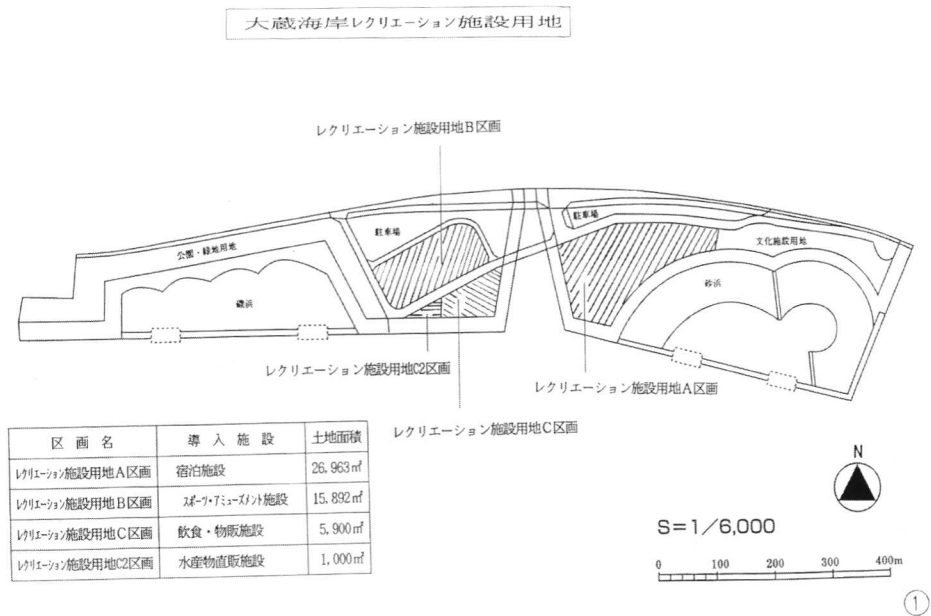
大蔵海岸レクリエーション施設用地

レクリエーション施設用地B区画

駐車場

公園・緑地用地

磯浜

駐車場

文化施設用地

砂浜

レクリエーション施設用地C2区画

レクリエーション施設用地A区画

レクリエーション施設用地C区画

| 区画名 | 導入施設 | 土地面積 |
|---|---|---|
| レクリエーション施設用地A区画 | 宿泊施設 | 26,963㎡ |
| レクリエーション施設用地B区画 | スポーツ・アミューズメント施設 | 15,892㎡ |
| レクリエーション施設用地C区画 | 飲食・物販施設 | 5,900㎡ |
| レクリエーション施設用地C2区画 | 水産物直販施設 | 1,000㎡ |

N

S=1/6,000

0 100 200 300 400m

1